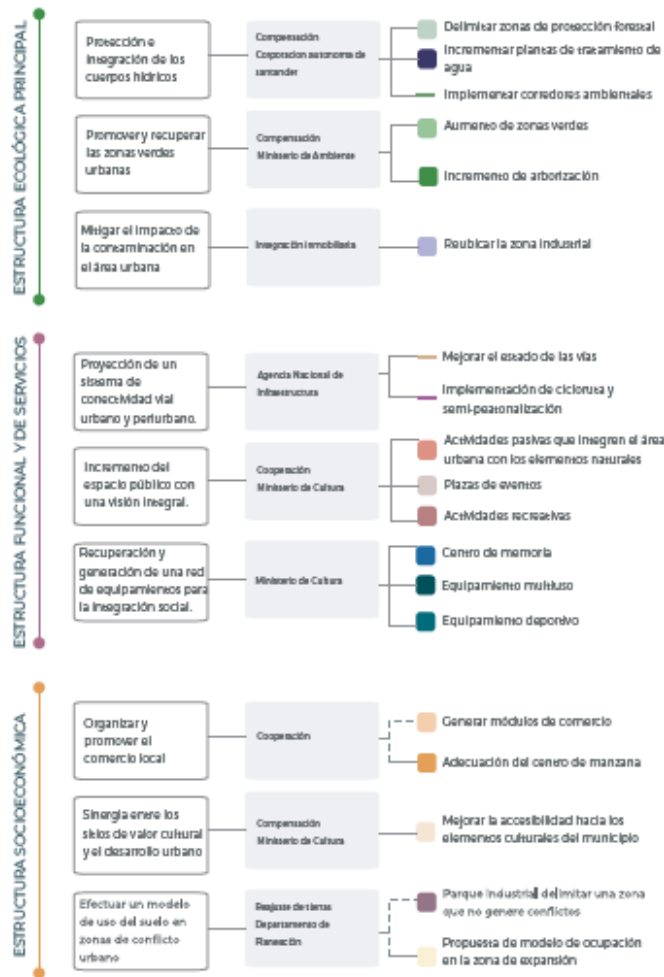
ESTRUCTURA ECOLÓGICA PRINCIPAL

Protección e integración de los cuerpos hídricos

Compensación
Corporacion autonoma de santander

Delimitar zonas de protección forestal
Incrementar plantas de tratamiento de agua
Implementar corredores ambientales

Promover y recuperar las zonas verdes urbanas

Compensación
Ministerio de Ambiente

Aumento de zonas verdes
Incremento de arborización

Mitigar el impacto de la contaminación en el área urbana

Integración inmobiliaria

Reubicar la zona industrial

ESTRUCTURA FUNCIONAL Y DE SERVICIOS

Proyección de un sistema de conectividad vial urbano y periurbano.

Agencia Nacional de Infraestructura

Mejorar el estado de las vías
Implementación de ciclorutas y semi-peatonalización

Incremento del espacio público con una visión integral.

Cooperación
Ministerio de Cultura

Actividades pasivas que integren el área urbana con los elementos naturales
Plazas de eventos
Actividades recreativas

Recuperación y generación de una red de equipamientos para la integración social.

Ministerio de Cultura

Centro de memoria
Equipamiento multiuso
Equipamiento deportivo

ESTRUCTURA SOCIOECONÓMICA

Organizar y promover el comercio local

Cooperación

Generar módulos de comercio
Adecuación del centro de manzana

Sinergia entre los sitios de valor cultural y el desarrollo urbano

Compensación
Ministerio de Cultura

Mejorar la accesibilidad hacia los elementos culturales del municipio

Efectuar un modelo de uso del suelo en zonas de conflicto urbano

Reajuste de tierras
Departamento de Planeación

Parque industrial delimitar una zona que no genere conflictos
Propuesta de modelo de ocupación en la zona de expansión